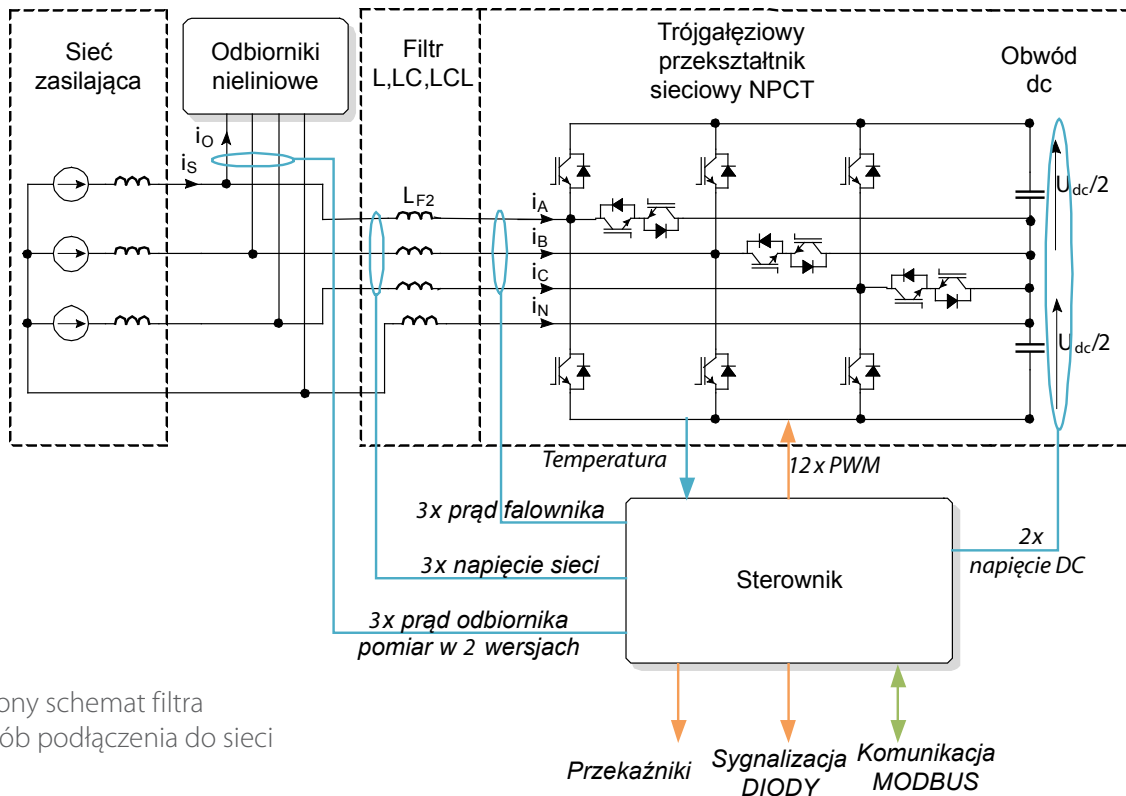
Sieć zasilająca

Odbiorniki nieliniowe

Filtr L,LC,LCL

Trójgałęziowy przekształtnik sieciowy NPCT

Obwód dc

$i_O$

$i_S$

$L_{F2}$

$i_A$

$i_B$

$i_C$

$i_N$

$U_{dc}/2$

$U_{dc}/2$

Temperatura

12 x PWM

3x prąd falownika

3x napięcie sieci

3x prąd odbiornika pomiar w 2 wersjach

Sterownik

2x napięcie DC

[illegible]ony schemat filtra
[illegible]ób podłączenia do sieci

Przekaźniki

Sygnalizacja DIODY

Komunikacja MODBUS